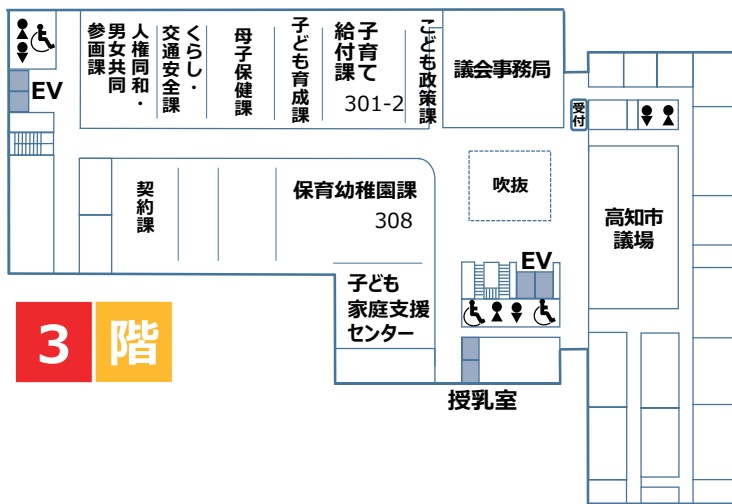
EV

男女共同参画課

人権同和・男女共同参画課

くらし・交通安全課

母子保健課

子ども育成課

子育て給付課

301-2

こども政策課

議会事務局

受付

吹抜

契約課

保育幼稚園課

308

高知市議場

EV

子ども家庭支援センター

授乳室

3 階